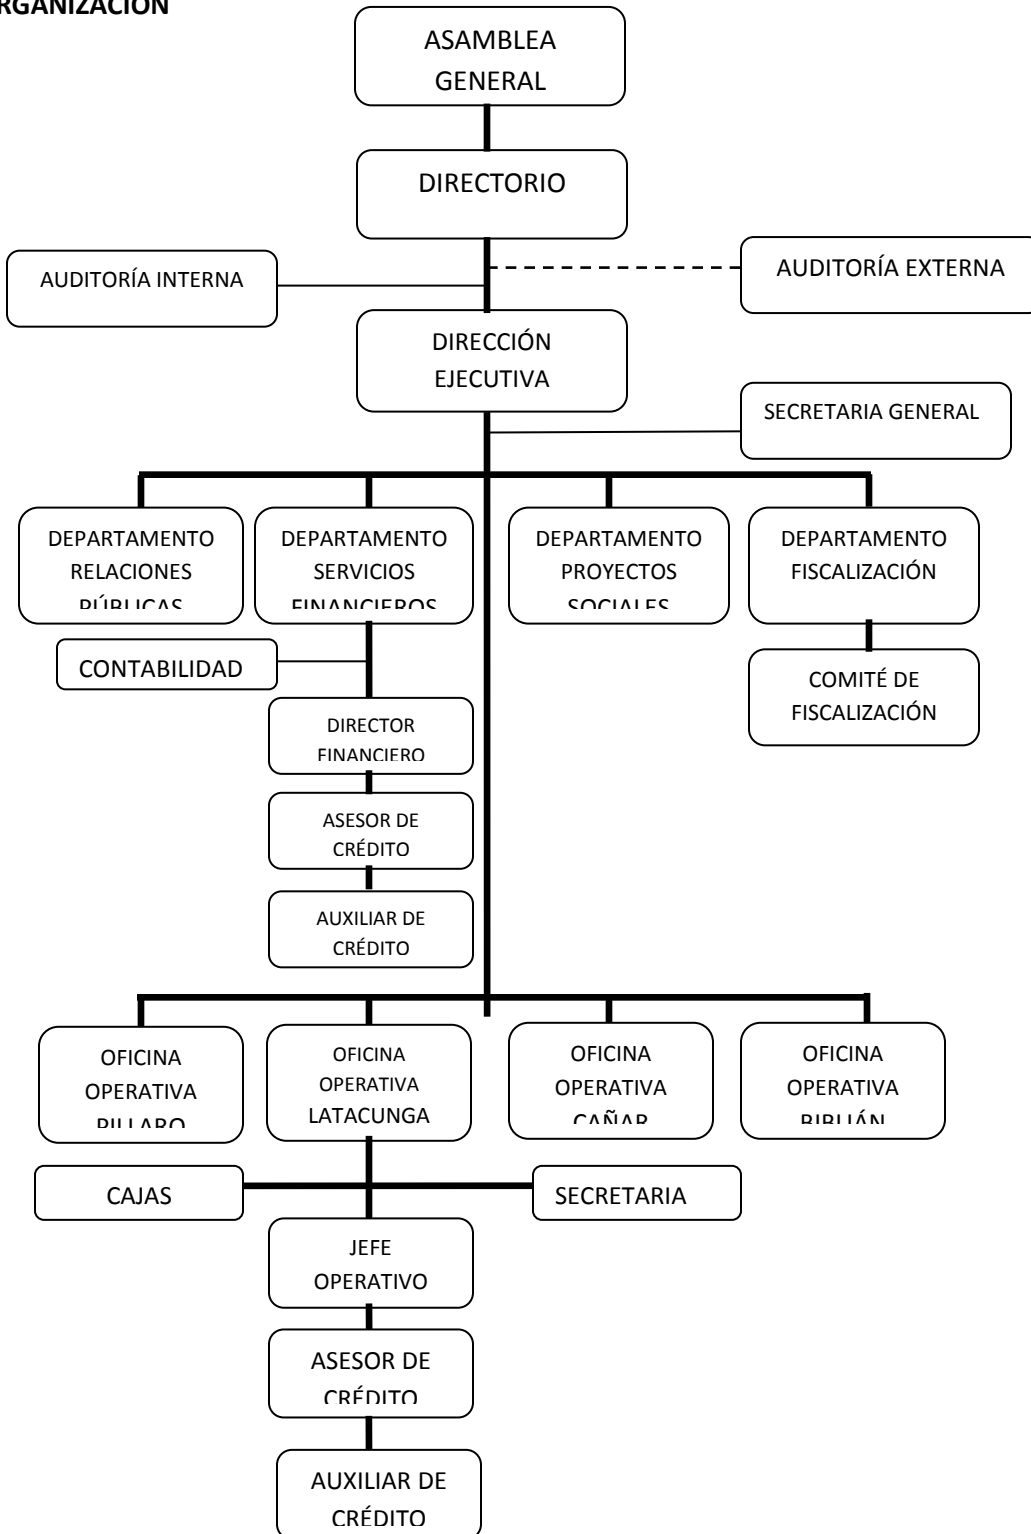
RGANIZACIÓN

ASAMBLEA GENERAL

DIRECTORIO

AUDITORÍA INTERNA

AUDITORÍA EXTERNA

DIRECCIÓN EJECUTIVA

SECRETARIA GENERAL

DEPARTAMENTO RELACIONES PÚBLICAS

DEPARTAMENTO SERVICIOS FINANCIEROS

DEPARTAMENTO PROYECTOS SOCIALES

DEPARTAMENTO FISCALIZACIÓN

CONTABILIDAD

COMITÉ DE FISCALIZACIÓN

DIRECTOR FINANCIERO

ASESOR DE CRÉDITO

AUXILIAR DE CRÉDITO

OFICINA OPERATIVA PILLARO

OFICINA OPERATIVA LATACUNGA

OFICINA OPERATIVA CAÑAR

OFICINA OPERATIVA BIBLIÁN

CAJAS

SECRETARIA

JEFE OPERATIVO

ASESOR DE CRÉDITO

AUXILIAR DE CRÉDITO